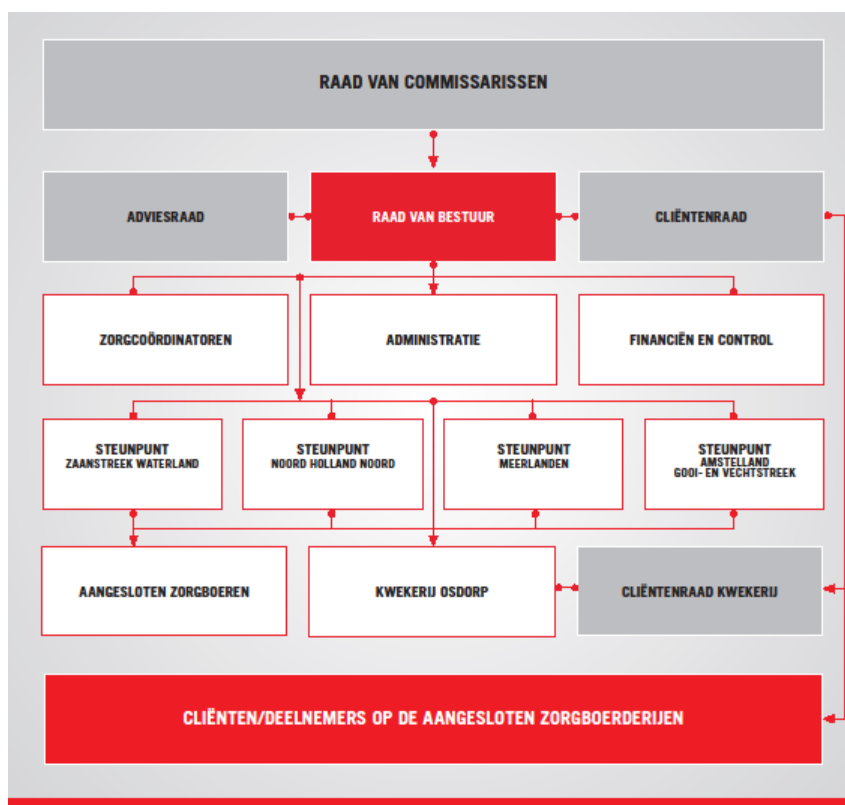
RAAD VAN COMMISSARISSEN

ADVIESRAAD

RAAD VAN BESTUUR

CLIËNTENRAAD

ZORGCOÖRDINATOREN

ADMINISTRATIE

FINANCIËN EN CONTROL

STEUNPUNT
ZAANSTREEK WATERLAND

STEUNPUNT
NOORD HOLLAND NOORD

STEUNPUNT
MEERLANDEN

STEUNPUNT
AMSTELLAND
GOOI- EN VECHTSTREEK

AANGESLOTEN ZORGBOEREN

KWEKERIJ OSDORP

CLIËNTENRAAD KWEKERIJ

CLIËNTEN/DEELNEMERS OP DE AANGESLOTEN ZORGBOERDERIJEN